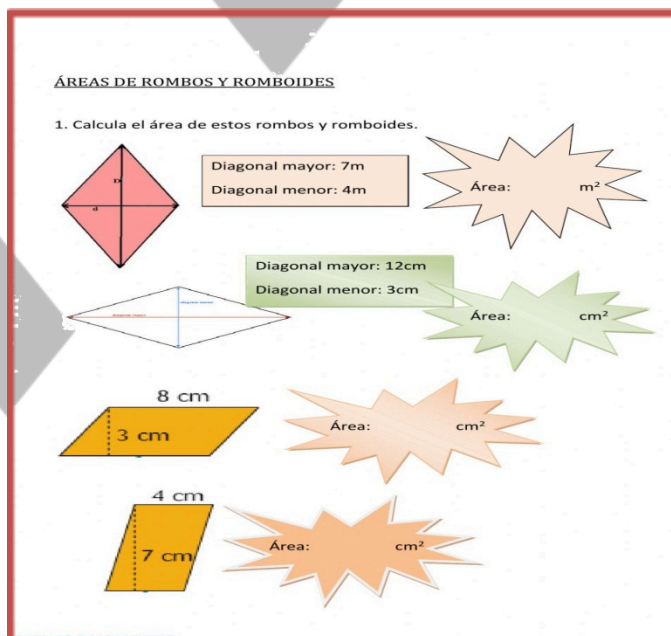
ÁREAS DE ROMBOS Y ROMBOIDES

1. Calcula el área de estos rombos y romboides.

D

d

Diagonal mayor: 7m

Diagonal menor: 4m

Área: $m^2$

Diagonal mayor: 12cm

Diagonal menor: 3cm

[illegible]

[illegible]

Área: $cm^2$

8 cm

3 cm

Área: $cm^2$

4 cm

7 cm

Área: $cm^2$